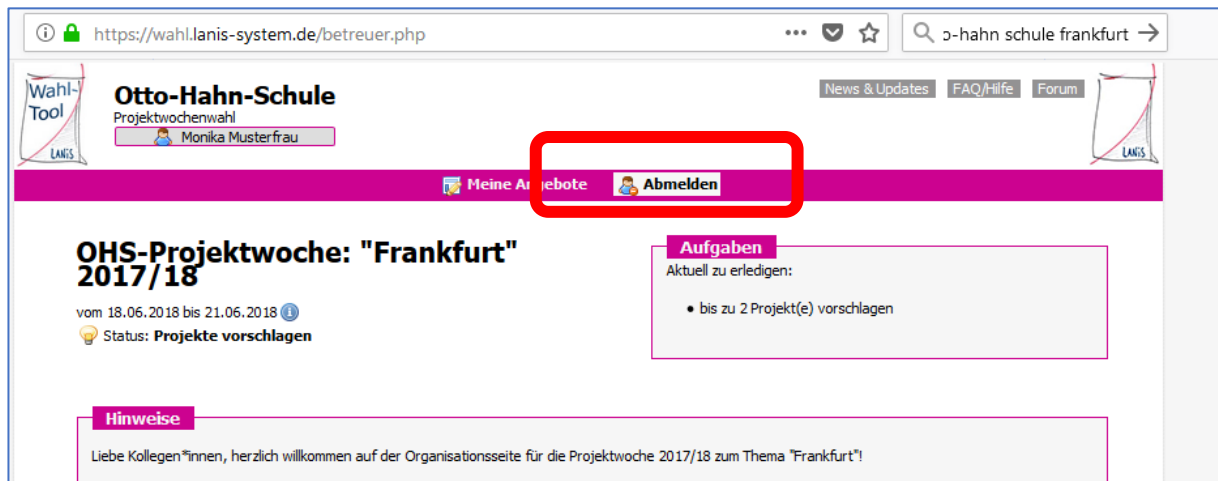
https://wahl.lanis-system.de/betreuer.php

ɔ-hahn schule frankfurt

Wahl-Tool

LANiS

Otto-Hahn-Schule

Projektwochenwahl

Monika Musterfrau

News & Updates FAQ/Hilfe Forum

LANiS

Meine Angebote Abmelden

OHS-Projektwoche: "Frankfurt" 2017/18

vom 18.06.2018 bis 21.06.2018

Status: Projekte vorschlagen

Aufgaben

Aktuell zu erledigen:

• bis zu 2 Projekt(e) vorschlagen

Hinweise

Liebe Kollegen*innen, herzlich willkommen auf der Organisationsseite für die Projektwoche 2017/18 zum Thema "Frankfurt"!